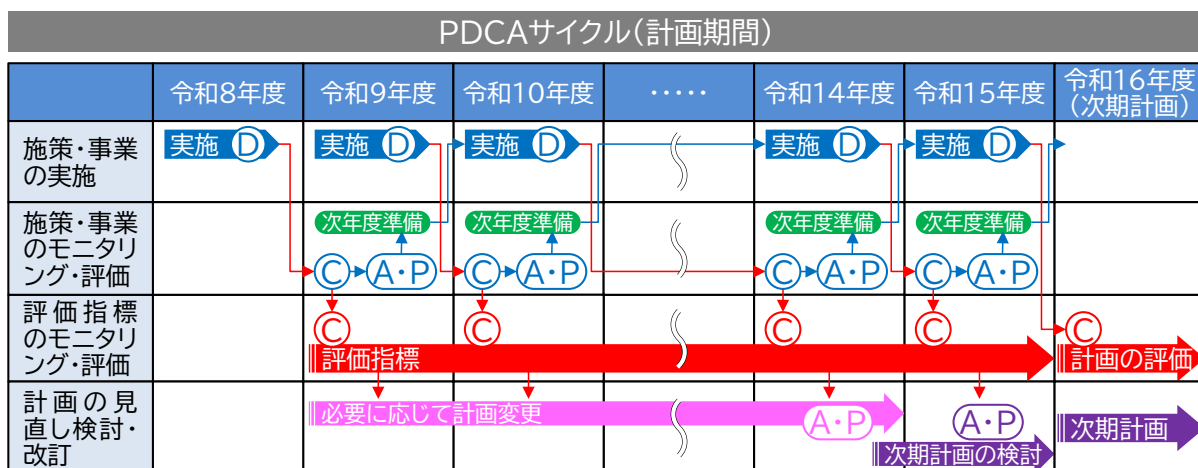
PDCAサイクル（計画期間）

| | 令和8年度 | 令和9年度 | 令和10年度 | ・・・・・ | 令和14年度 | 令和15年度 | 令和16年度（次期計画） |
|---|---|---|---|---|---|---|---|
| 施策・事業の実施 | 実施 D | 実施 D | 実施 D | | 実施 D | 実施 D | |
| 施策・事業のモニタリング・評価 | | 次年度準備 C A・P | 次年度準備 C A・P | | 次年度準備 C A・P | 次年度準備 C A・P | |
| 評価指標のモニタリング・評価 | | C 評価指標 | C | | C | C | C 計画の評価 |
| 計画の見直し検討・改訂 | | 必要に応じて計画変更 | | | A・P | A・P 次期計画の検討 | 次期計画 |